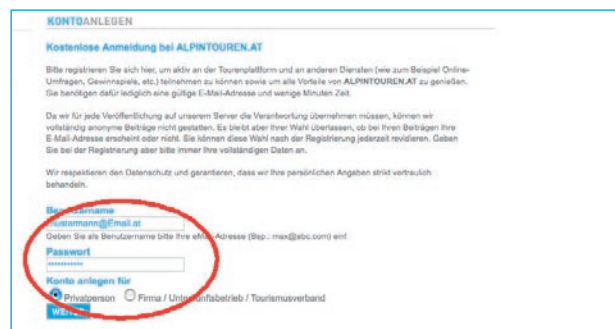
KONTOANLEGEN

Kostenlose Anmeldung bei ALPINTOUREN.AT

Bitte registrieren Sie sich hier, um aktiv an der Tourenplattform und an anderen Diensten (wie zum Beispiel Online-Umfragen, Gewinnspiele, etc.) teilnehmen zu können sowie um alle Vorteile von ALPINTOUREN.AT zu genießen. Sie benötigen dafür lediglich eine gültige E-Mail-Adresse und wenige Minuten Zeit.

Da wir für jede Veröffentlichung auf unserem Server die Verantwortung übernehmen müssen, können wir vollständig anonyme Beiträge nicht gestatten. Es bleibt aber Ihrer Wahl überlassen, ob bei Ihren Beiträgen Ihre E-Mail-Adresse erscheint oder nicht. Sie können diese Wahl nach der Registrierung jederzeit revidieren. Geben Sie bei der Registrierung aber bitte immer Ihre vollständigen Daten an.

Wir respektieren den Datenschutz und garantieren, dass wir Ihre persönlichen Angaben strikt vertraulich behandeln.

Benutzername
mustermann@Email.at
Geben Sie als Benutzername bitte Ihre eMail-Adresse (Bsp.: max@abc.com) ein!

Passwort
**********

Konto anlegen für
Privatperson Firma / Unte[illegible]ftsbetrieb / Tourismusverband

WEI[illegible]